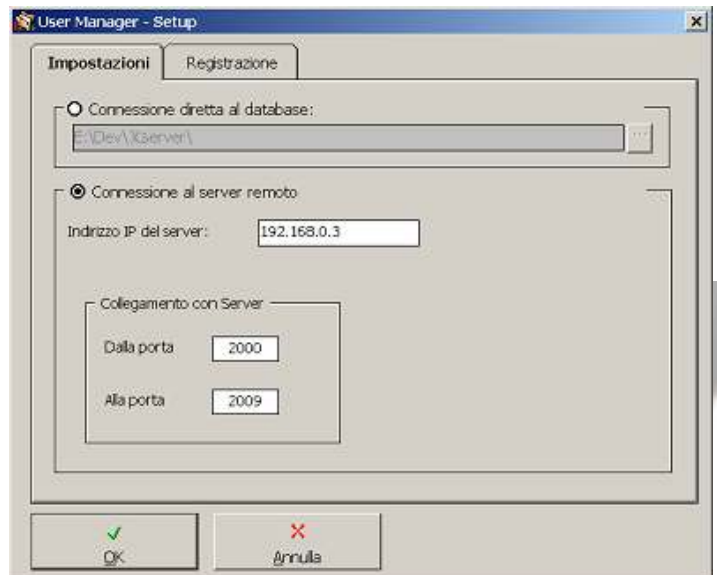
User Manager - Setup

Impostazioni | Registrazione

Connessione diretta al database:

E:\Dev\Xserver\

...

Connessione al server remoto

Indirizzo IP del server: 192.168.0.3

Collegamento con Server

Dalla porta 2000

Alla porta 2009

OK

Annulla